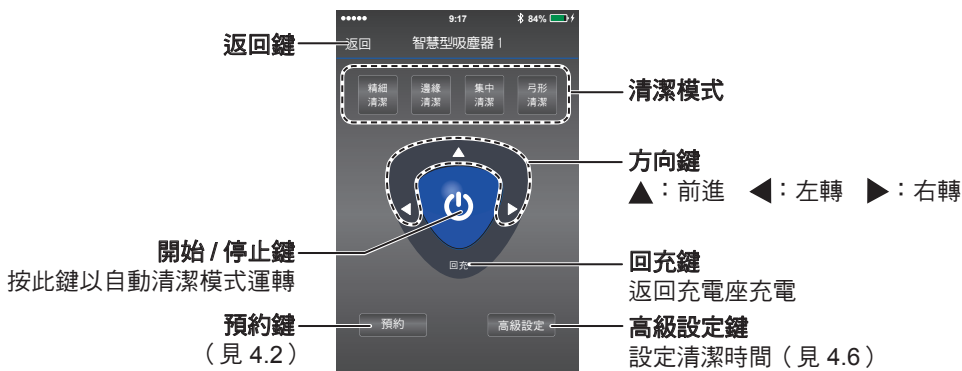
●●●●● 9:17 84%

返回鍵

返回 智慧型吸塵器 1

精細清潔 邊緣清潔 集中清潔 弓形清潔

清潔模式

方向鍵

▲：前進 ◀：左轉 ▶：右轉

開始 / 停止鍵

按此鍵以自動清潔模式運轉

回充

回充鍵

返回充電座充電

預約鍵

（見 4.2）

預約

高級設定

高級設定鍵

設定清潔時間（見 4.6）